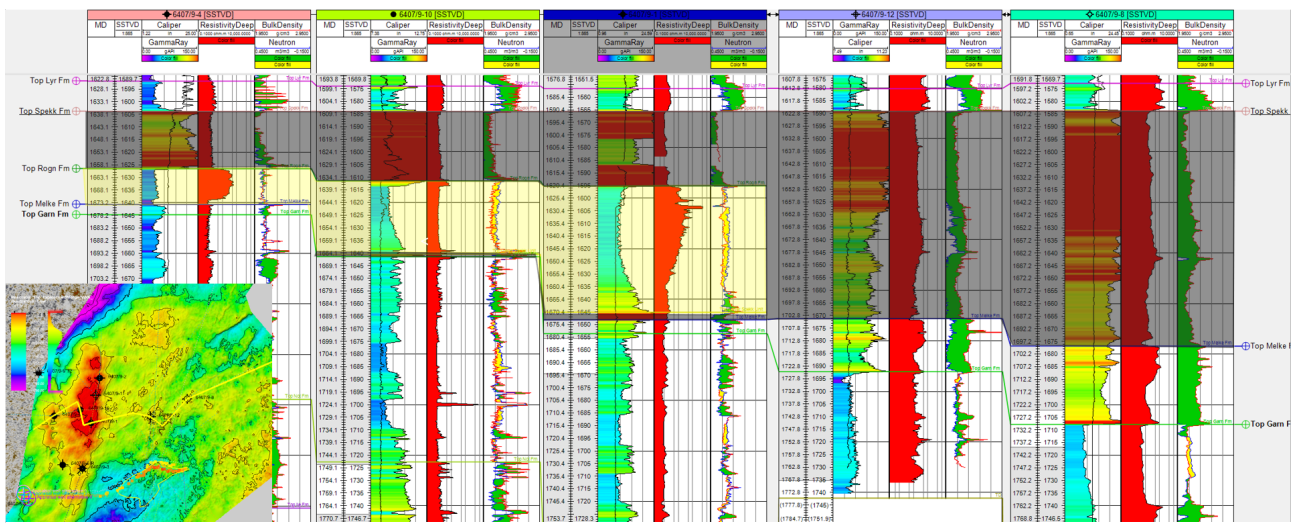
6407/9-4 [SSTVD]
MD SSTVD Caliper ResistivityDeep BulkDensity
GammaRay Neutron
6407/9-10 [SSTVD]
MD SSTVD Caliper ResistivityDeep BulkDensity
GammaRay Neutron
MD SSTVD Caliper ResistivityDeep BulkDensity
GammaRay Neutron
6407/9-12 [SSTVD]
MD SSTVD GammaRay ResistivityDeep BulkDensity
Caliper Neutron
6407/9-8 [SSTVD]
MD SSTVD Caliper ResistivityDeep BulkDensity
GammaRay Neutron

Top Lyr Fm
Top Spekk Fm
Top Rogn Fm
Top Melke Fm
Top Garn Fm

Top Lyr Fm
Top Spekk
Top Melke F
Top Garn Fm

1622.8 1589.7
1628.1 1595
1633.1 1600
1638.1 1605
1643.1 1610
1648.1 1615
1653.1 1620
1658.1 1625
1663.1 1630
1668.1 1635
1673.2 1640
1678.2 1645
1683.2 1650
1688.2 1655
1693.2 1660
1698.2 1665
1703.2 1670

1593.8 1569.8
1599.1 1575
1604.1 1580
1609.1 1585
1614.1 1590
1619.1 1595
1624.1 1600
1629.1 1605
1634.1 1610
1639.1 1615
1644.1 1620
1649.1 1625
1654.1 1630
1659.1 1635
1664.1 1640
1669.1 1645
1674.1 1650
1679.1 1655
1684.1 1660
1689.1 1665
1694.1 1670
1699.1 1675
1704.1 1680
1709.1 1685
1714.1 1690
1719.1 1695
1724.1 1700
1729.1 1705
1734.1 1710
1739.1 1715
1744.1 1720
1749.1 1725
1754.1 1730
1759.1 1735
1764.1 1740
1770.7 1746.7

1576.8 1551.5
1585.4 1560
1590.4 1565
1595.4 1570
1600.4 1575
1605.4 1580
1610.4 1585
1615.4 1590
1620.4 1595
1625.4 1600
1630.4 1605
1635.4 1610
1640.4 1615
1645.4 1620
1650.4 1625
1655.4 1630
1660.4 1635
1665.4 1640
1670.4 1645
1675.4 1650
1680.4 1655
1685.4 1660
1690.4 1665
1695.4 1670
1700.4 1675
1705.4 1680
1710.4 1685
1715.4 1690
1720.4 1695
1725.4 1700
1730.4 1705
1735.4 1710
1740.4 1715
1745.4 1720
1753.7 1728.3

1607.8 1575
1612.8 1580
1617.8 1585
1622.8 1590
1627.8 1595
1632.8 1600
1637.8 1605
1642.8 1610
1647.8 1615
1652.8 1620
1657.8 1625
1662.8 1630
1667.8 1635
1672.8 1640
1677.8 1645
1682.8 1650
1687.8 1655
1692.8 1660
1697.8 1665
1702.8 1670
1707.8 1675
1712.8 1680
1717.8 1685
1722.8 1690
1727.8 1695
1732.8 1700
1737.8 1705
1742.8 1710
1747.8 1715
1752.8 1720
1757.8 1725
1762.8 1730
1767.8 1735
1772.8 1740
(1777.8) (1745)
(1784.7) (1751.9)

1591.8 1569.7
1597.2 1575
1602.2 1580
1607.2 1585
1612.2 1590
1617.2 1595
1622.2 1600
1627.2 1605
1632.2 1610
1637.2 1615
1642.2 1620
1647.2 1625
1652.2 1630
1657.2 1635
1662.2 1640
1667.2 1645
1672.2 1650
1677.2 1655
1682.2 1660
1687.2 1665
1692.2 1670
1697.2 1675
1702.2 1680
1707.2 1685
1712.2 1690
1717.2 1695
1722.2 1700
1727.2 1705
1732.2 1710
1737.2 1715
1742.2 1720
1747.2 1725
1752.2 1730
1757.2 1735
1762.2 1740
1768.8 1746.5